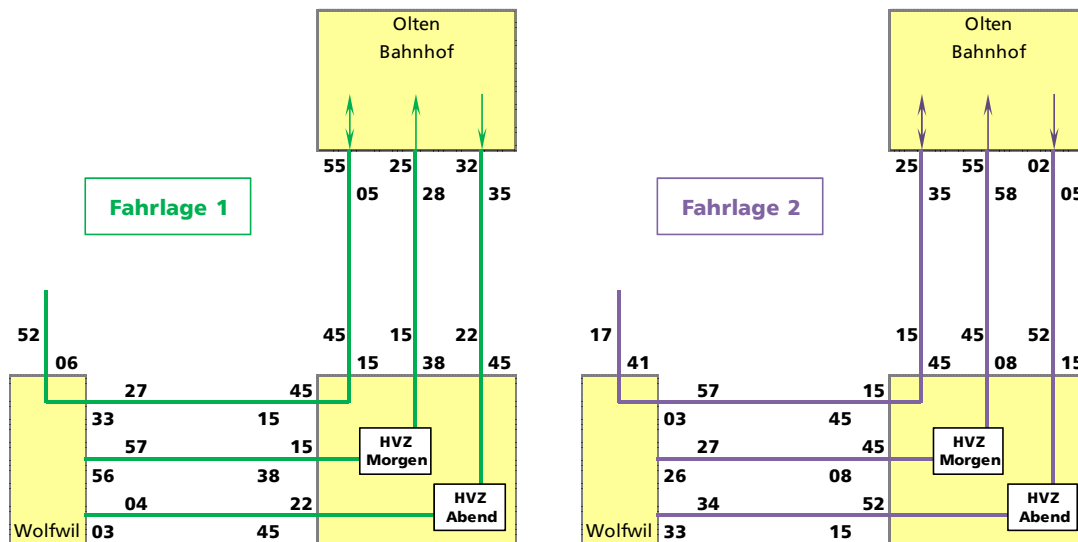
Olten
Bahnhof

55 25 32
05 28 35

Fahrlage 1

52
06

45 15 22
15 38 45

27 45
33 15
57 15
56 38
04 22
Wolfwil 03 45

HVZ
Morgen

HVZ
Abend

Olten
Bahnhof

25 55 02
35 58 05

Fahrlage 2

17
41

15 45 52
45 08 15

57 15
03 45
27 45
26 08
34 52
Wolfwil 33 15

HVZ
Morgen

HVZ
Abend